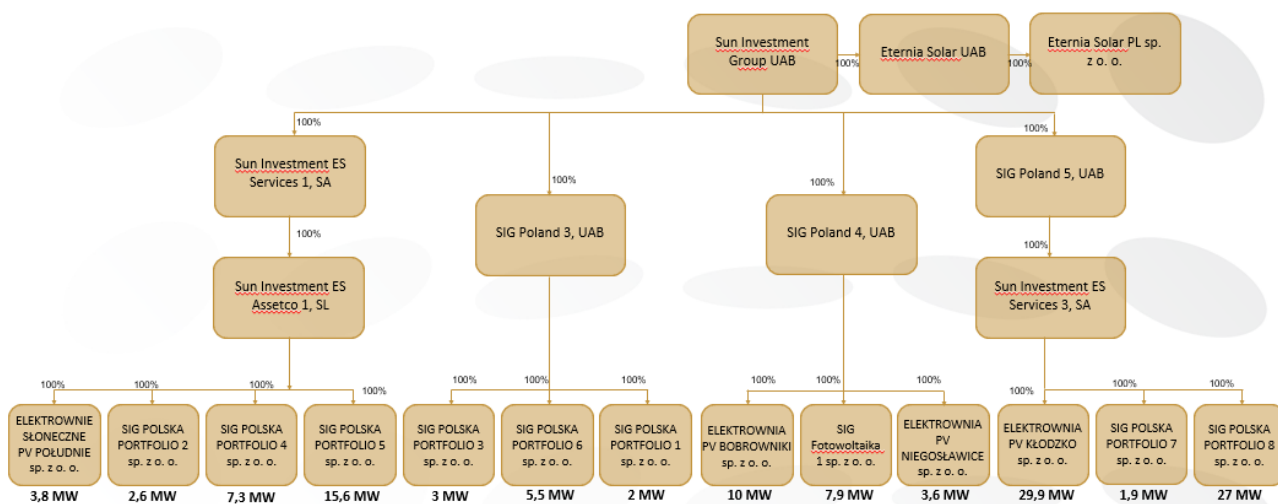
Sun Investment Group UAB

100%

Eternia Solar UAB

100%

Eternia Solar PL sp. z o. o.

100%

100%

100%

100%

Sun Investment ES Services 1, SA

100%

Sun Investment ES Assetco 1, SL

SIG Poland 3, UAB

SIG Poland 4, UAB

SIG Poland 5, UAB

100%

Sun Investment ES Services 3, SA

100%

100%

100%

100%

100%

100%

100%

100%

100%

100%

100%

100%

100%

ELEKTROWNIE SŁONECZNE PV POŁUDNIE sp. z o. o.

3,8 MW

SIG POLSKA PORTFOLIO 2 sp. z o. o.

2,6 MW

SIG POLSKA PORTFOLIO 4 sp. z o. o.

7,3 MW

SIG POLSKA PORTFOLIO 5 sp. z o. o.

15,6 MW

SIG POLSKA PORTFOLIO 3 sp. z o. o.

3 MW

SIG POLSKA PORTFOLIO 6 sp. z o. o.

5,5 MW

SIG POLSKA PORTFOLIO 1 sp. z o. o.

2 MW

ELEKTROWNIA PV BOBROWNIKI sp. z o. o.

10 MW

SIG Fotowoltaika 1 sp. z o. o.

7,9 MW

ELEKTROWNIA PV NIEGOSŁAWICE sp. z o. o.

3,6 MW

ELEKTROWNIA PV KŁODZKO sp. z o. o.

29,9 MW

SIG POLSKA PORTFOLIO 7 sp. z o. o.

1,9 MW

SIG POLSKA PORTFOLIO 8 sp. z o. o.

27 MW